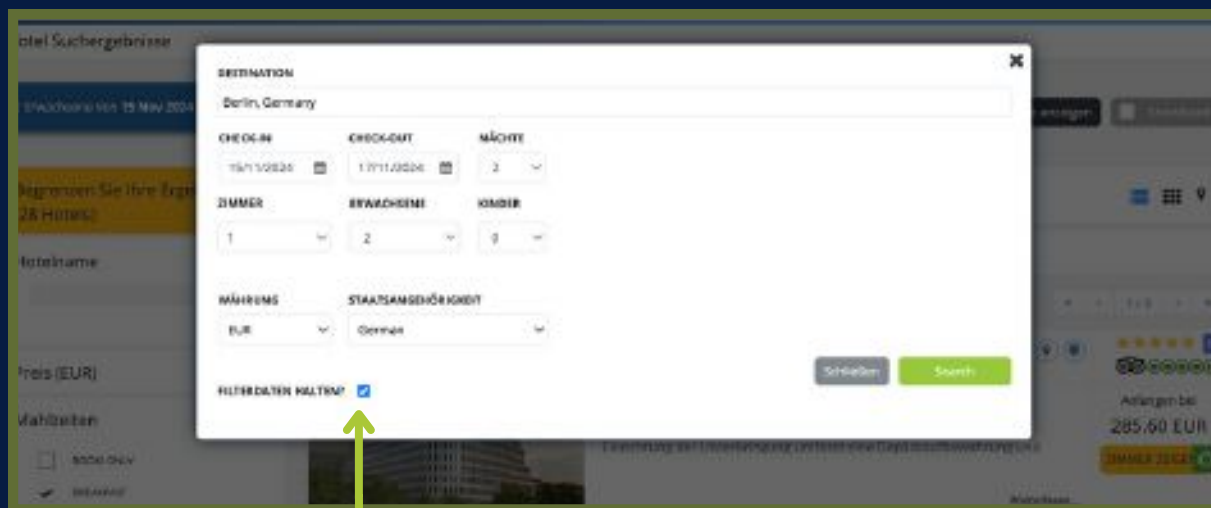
otel Suchergebnisse

Stornierung bis 15 Nov 2024

Begrenzen Sie Ihre Erg
128 Hotels)

Hotelname

Preis (EUR)

Mahlzeiten

ROOM ONLY

BREAKFAST

DESTINATION

Berlin, Germany

CHECK-IN

15/11/2024

CHECK-OUT

17/11/2024

NÄCHTE

2

ZIMMER

1

ERWACHSENE

2

KINDER

0

WÄHRUNG

EUR

STAATSANGEHÖRIGKEIT

German

FILTERDATEN HALTEN?

Schließen

Search

anzeigen

Anfangen bei

285.60 EUR

ZIMMER ZEIGEN